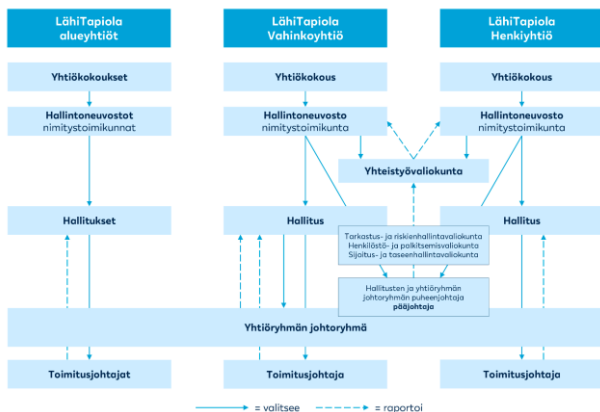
LähiTapiola alueyhtiöt

LähiTapiola Vahinkoyhtiö

LähiTapiola Henkiyhtiö

Yhtiökokoukset

Yhtiökokous

Yhtiökokous

Hallintoneuvostot nimitystoimikunnat

Hallintoneuvosto nimitystoimikunta

Hallintoneuvosto nimitystoimikunta

Yhteistyövaliokunta

Hallitukset

Hallitus

Hallitus

Tarkastus- ja riskienhallintavaliokunta
Henkilöstö- ja palkitsemisvaliokunta
Sijoitus- ja taseenhallintavaliokunta

Hallitusten ja yhtiöryhmän johtoryhmän puheenjohtaja
pääjohtaja

Yhtiöryhmän johtoryhmä

Toimitusjohtajat

Toimitusjohtaja

Toimitusjohtaja

= valitsee

= raportoi